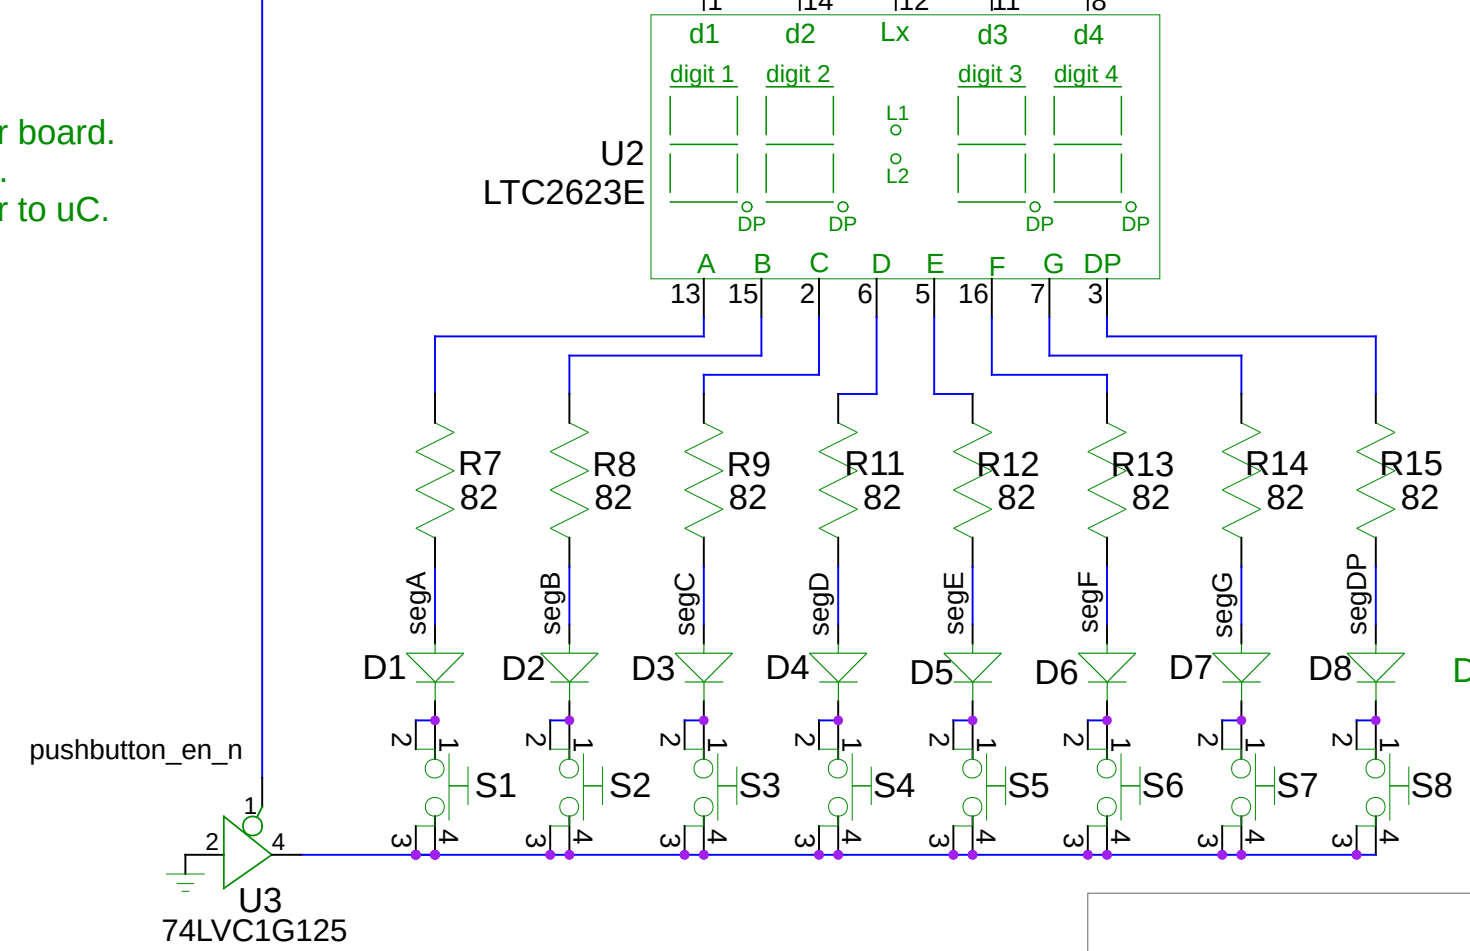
r board.
.
r to uC.

1 14 12 11 8
d1 d2 Lx d3 d4
digit 1 digit 2 digit 3 digit 4
L1
L2
DP DP DP DP
U2
LTC2623E
A B C D E F G DP
13 15 2 6 5 16 7 3

R7 82
R8 82
R9 82
R11 82
R12 82
R13 82
R14 82
R15 82

segA segB segC segD segE segF segG segDP

D1 D2 D3 D4 D5 D6 D7 D8 D

2 1 S1 3 4
2 1 S2 3 4
2 1 S3 3 4
2 1 S4 3 4
2 1 S5 3 4
2 1 S6 3 4
2 1 S7 3 4
2 1 S8 3 4

pushbutton_en_n
1
2
4
U3
74LVC1G125